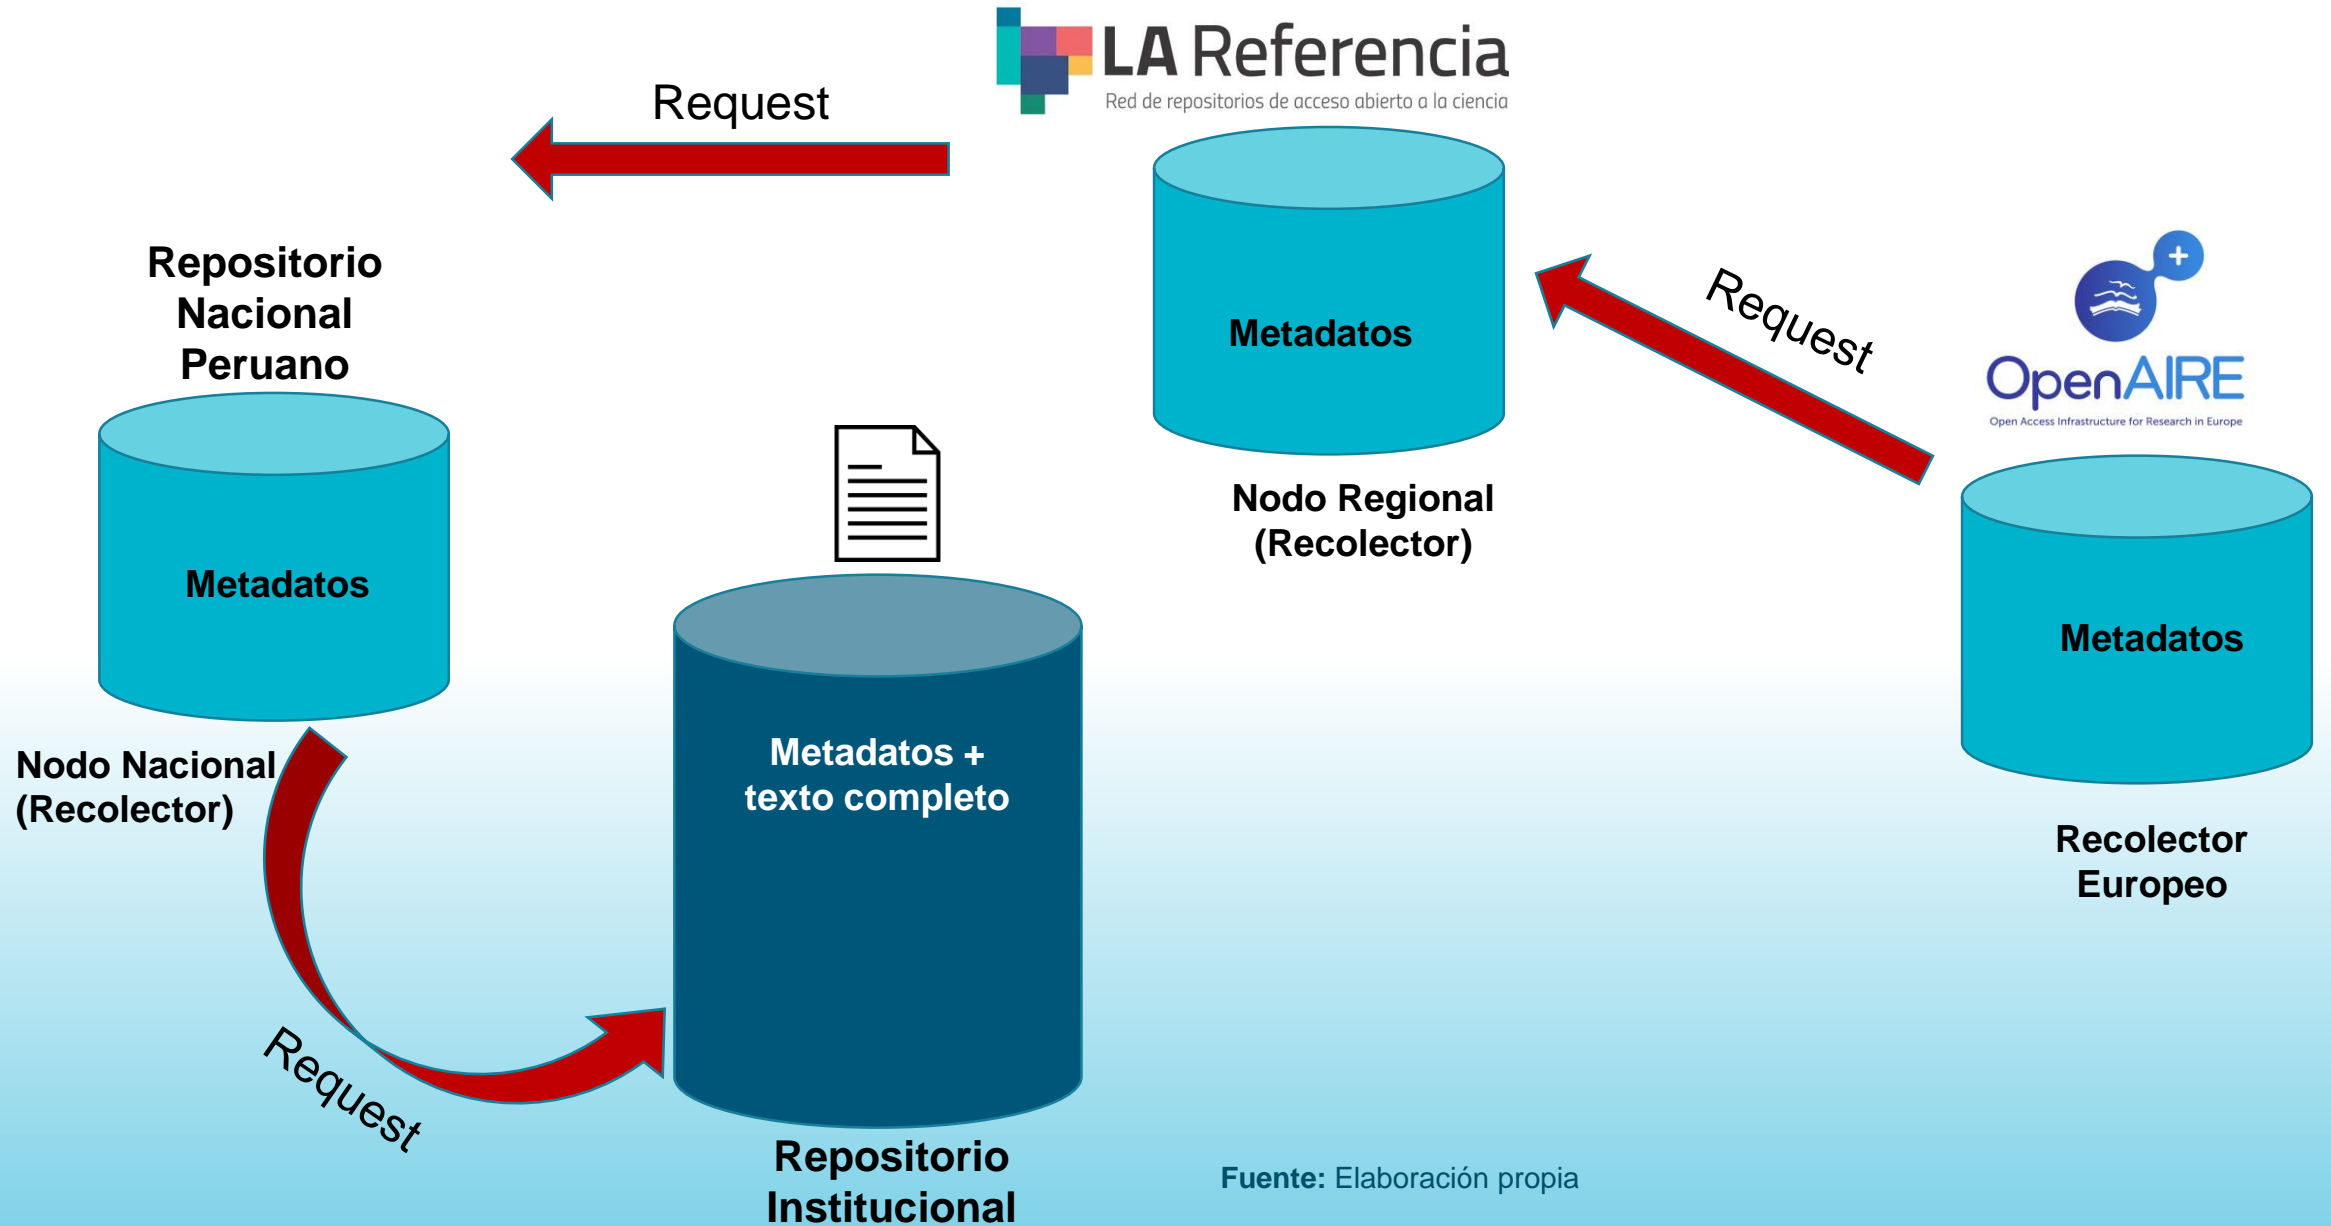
LA Referencia
Red de repositorios de acceso abierto a la ciencia

Request

Repositorio Nacional Peruano

Metadatos

Nodo Nacional (Recolector)

Metadatos

Nodo Regional (Recolector)

Request

OpenAIRE
Open Access Infrastructure for Research in Europe

Metadatos

Recolector Europeo

Metadatos + texto completo

Repositorio Institucional

Request

Fuente: Elaboración propia